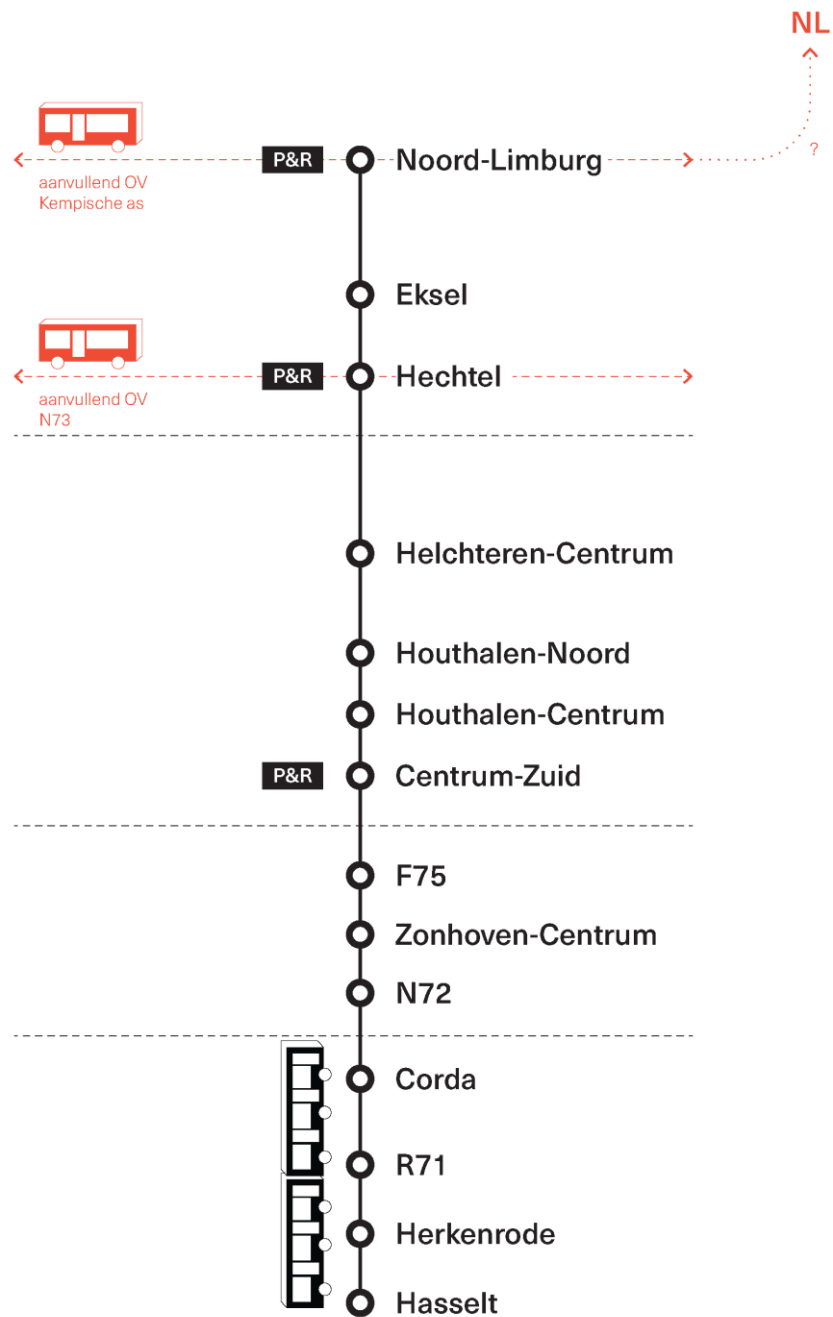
NL

?

P&R Noord-Limburg

aanvullend OV
Kempische as

Eksel

P&R Hechtel

aanvullend OV
N73

Helchteren-Centrum

Houthalen-Noord

Houthalen-Centrum

P&R Centrum-Zuid

F75

Zonhoven-Centrum

N72

Corda

R71

Herkenrode

Hasselt